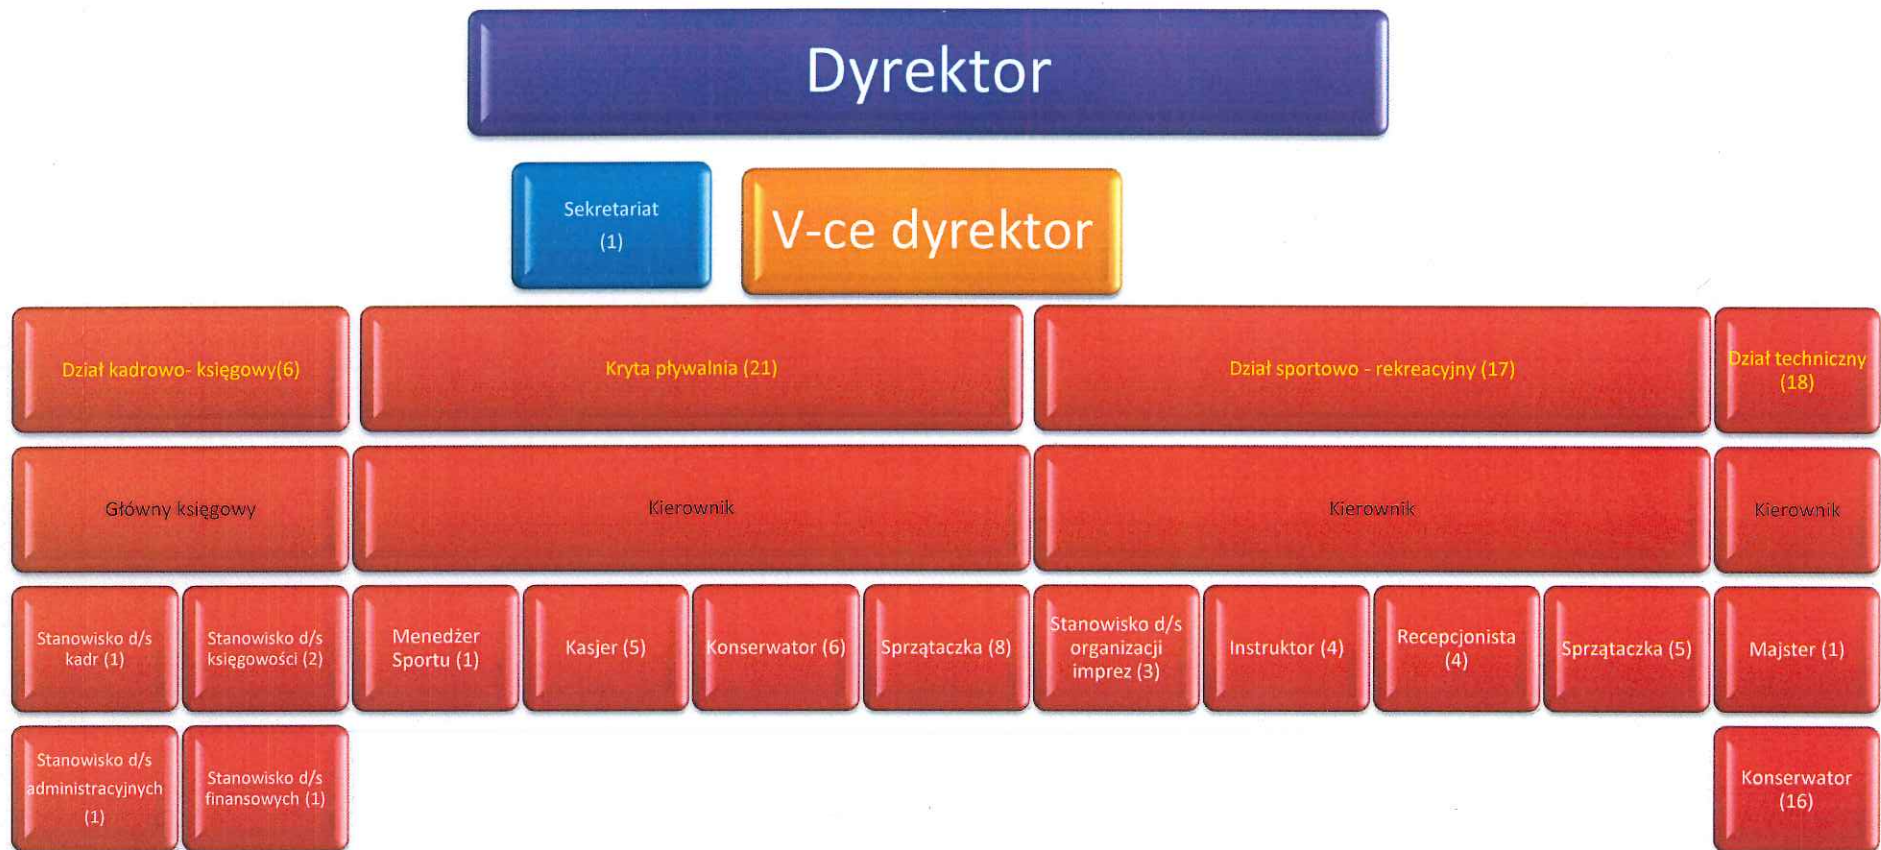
Dyrektor

Sekretariat (1)

V-ce dyrektor

Dział kadrowo- księgowy(6)

Kryta pływalnia (21)

Dział sportowo - rekreacyjny (17)

Dział techniczny (18)

Główny księgowy

Kierownik

Kierownik

Kierownik

Stanowisko d/s kadr (1)

Stanowisko d/s księgowości (2)

Menedżer Sportu (1)

Kasjer (5)

Konserwator (6)

Sprzątaczka (8)

Stanowisko d/s organizacji imprez (3)

Instruktor (4)

Recepcjonista (4)

Sprzątaczka (5)

Majster (1)

Stanowisko d/s administracyjnych (1)

Stanowisko d/s finansowych (1)

Konserwator (16)